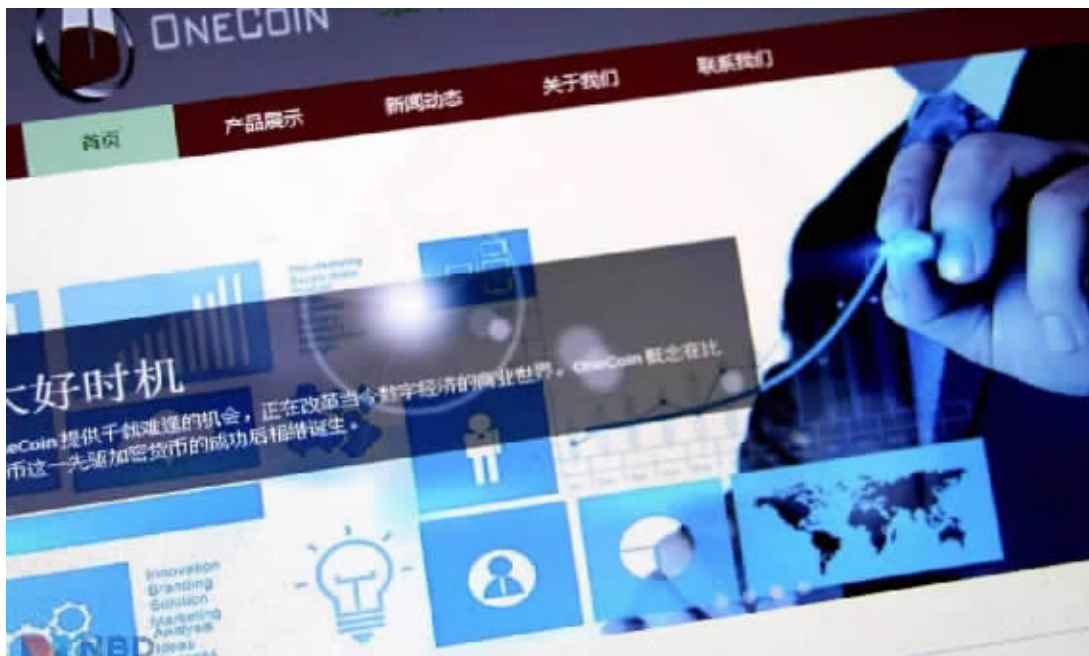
ONECOIN

首页 产品展示 新闻动态 关于我们 联系我们

大好时机

eCoin 提供千载难逢的机会，正在改革当今数字经济的商业世界。OneCoin 概念在比
币这一先驱加密货币的成功后相继诞生。

Innovation
Branding
Solution
Marketing
Analysis
Ideas

NBD